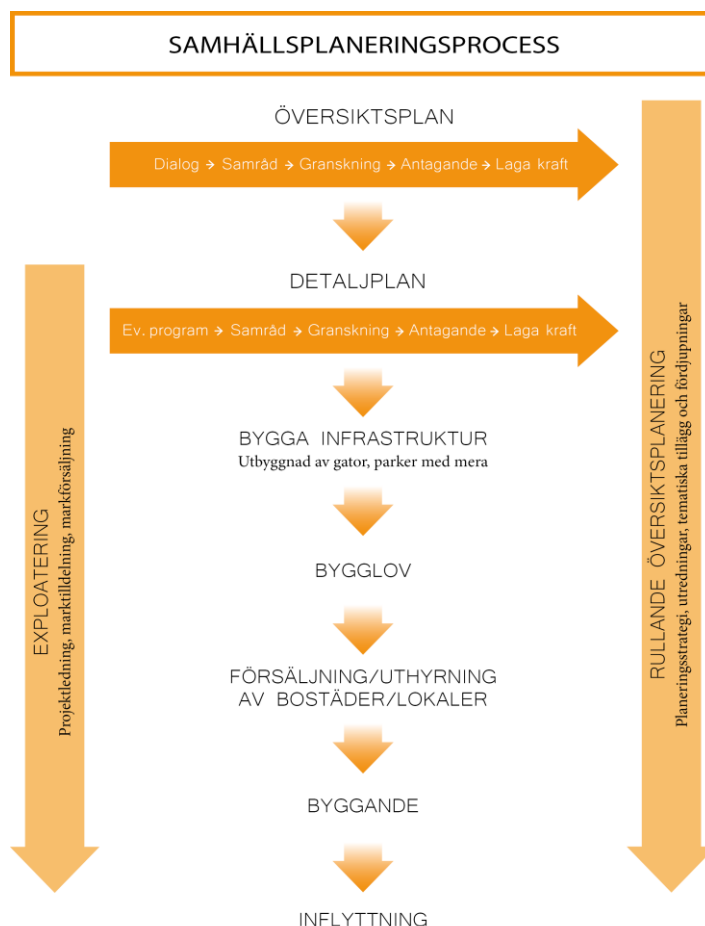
SAMHÄLLSPLANERINGSPROCESS

ÖVERSIKTSPLAN

Dialog → Samråd → Granskning → Antagande → Laga kraft

DETALJPLAN

Ev. program → Samråd → Granskning → Antagande → Laga kraft

BYGGA INFRASTRUKTUR
Utbyggnad av gator, parker med mera

BYGGLOV

FÖRSÄLJNING/UTHYRNING AV BOSTÄDER/LOKALER

BYGGANDE

INFLYTTNING

EXPLOATERING
Projektledning, marktilldelning, markförsäljning

RULLANDE ÖVERSIKTSPLANERING
Planeringsstrategi, utredningar, tematiska tillägg och fördjupningar